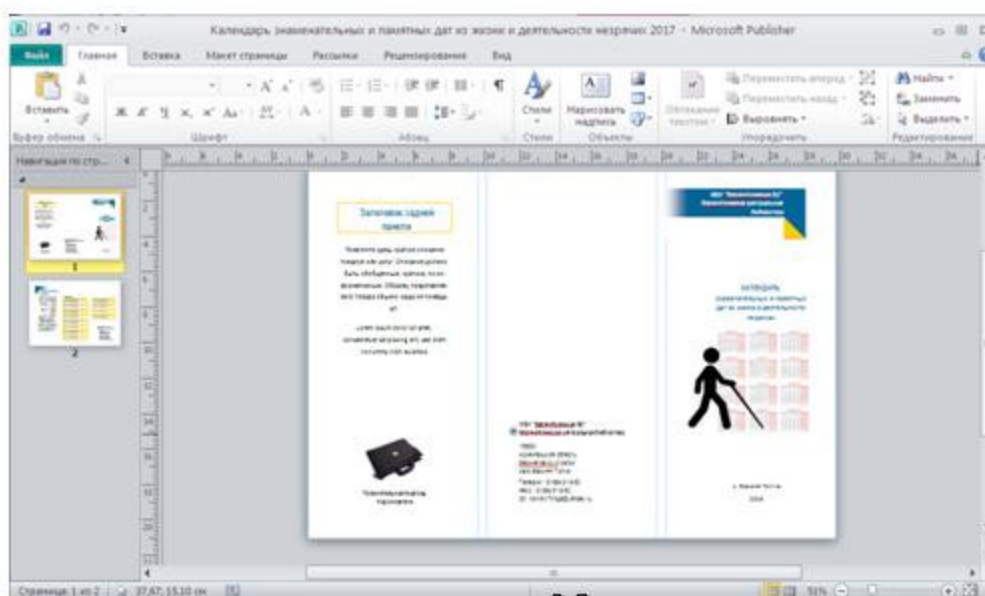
Календарь знаменательных и памятных дат из жизни и деятельности незрячих 2017 - Microsoft Publisher

Файл
Главная
Вставка
Макет страницы
Рассылки
Рецензирование
Вид

Вставить
Буфер обмена
Шрифт
Абзац
Стили
Стили
Нарисовать надпись
Объекты
Обтекание текстом
Переместить вперед
Переместить назад
Выровнять
Упорядочить
Найти
Заменить
Выделить
Редактирование

Навигация по стр...

1
2

Заголовок задней панели

КАЛЕНДАРЬ
знаменательных и памятных дат из жизни и деятельности незрячих

Страница: 1 из 2
37,47; 15,10 см
51%